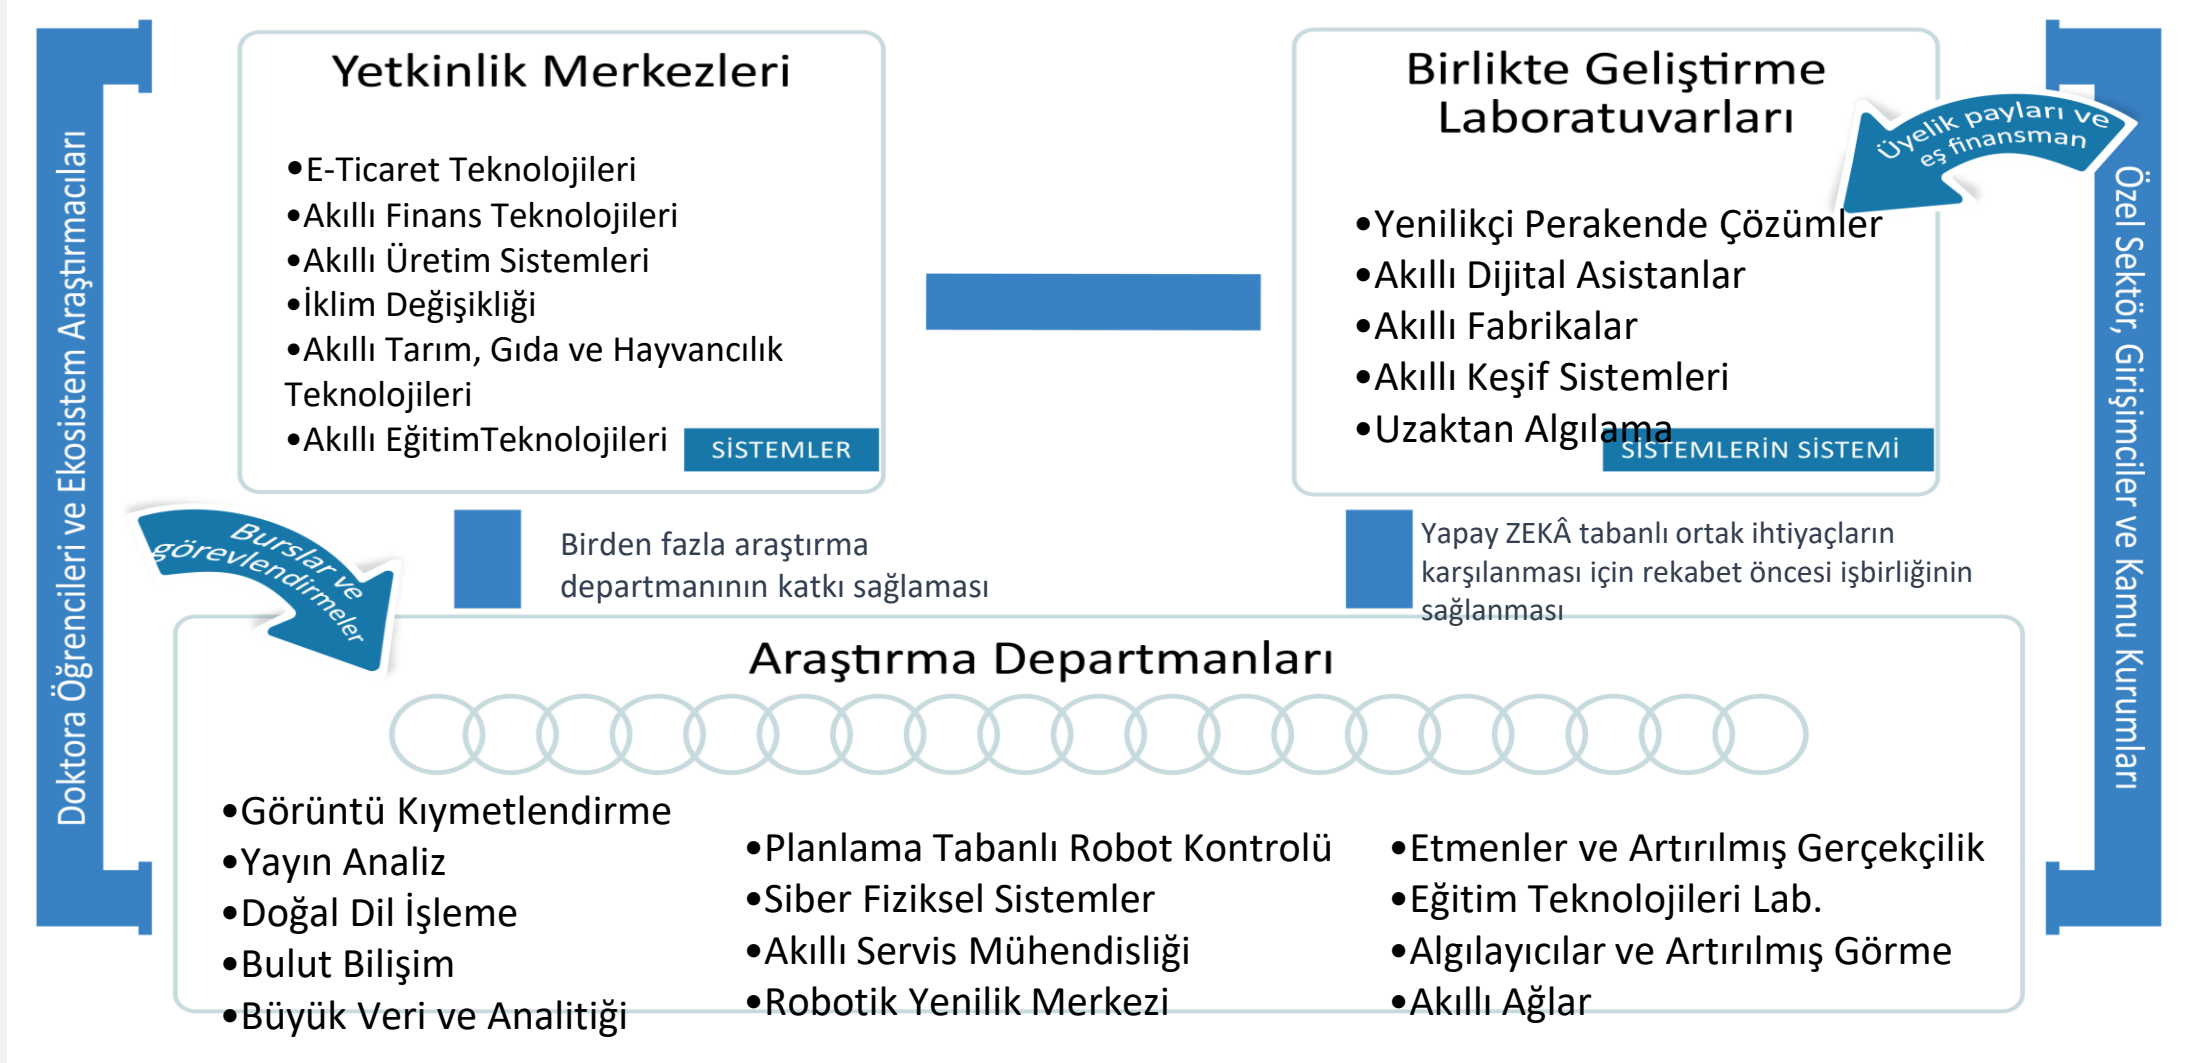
Doktora Öğrencileri ve Ekosistem Araştırmacıları

Yetkinlik Merkezleri

•E-Ticaret Teknolojileri
•Akıllı Finans Teknolojileri
•Akıllı Üretim Sistemleri
•İklim Değişikliği
•Akıllı Tarım, Gıda ve Hayvancılık Teknolojileri
•Akıllı EğitimTeknolojileri

SİSTEMLER

Birlikte Geliştirme Laboratuvarları

Üyelik payları ve eş finansman

•Yenilikçi Perakende Çözümler
•Akıllı Dijital Asistanlar
•Akıllı Fabrikalar
•Akıllı Keşif Sistemleri
•Uzaktan Algılama

SİSTEMLERİN SİSTEMİ

Özel Sektör, Girişimciler ve Kamu Kurumları

Burslar ve görevlendirmeler

Birden fazla araştırma departmanının katkı sağlaması

Yapay ZEKÂ tabanlı ortak ihtiyaçların karşılanması için rekabet öncesi işbirliğinin sağlanması

Araştırma Departmanları

•Görüntü Kıymetlendirme
•Yayın Analiz
•Doğal Dil İşleme
•Bulut Bilişim
•Büyük Veri ve Analitiği

•Planlama Tabanlı Robot Kontrolü
•Siber Fiziksel Sistemler
•Akıllı Servis Mühendisliği
•Robotik Yenilik Merkezi

•Etmenler ve Artırılmış Gerçekçilik
•Eğitim Teknolojileri Lab.
•Algılayıcılar ve Artırılmış Görme
•Akıllı Ağlar